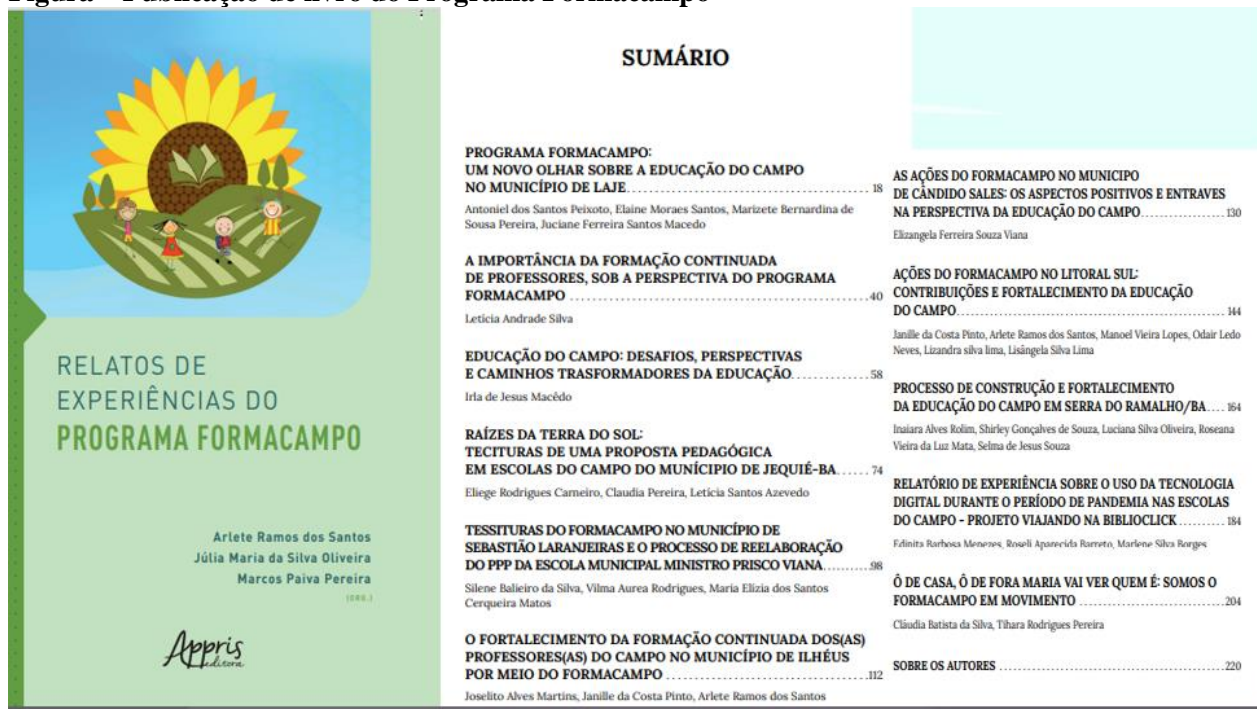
Figura - Publicação do livro do Programa Formacampo

RELATOS DE EXPERIÊNCIAS DO PROGRAMA FORMACAMPO

Arlete Ramos dos Santos
Júlia Maria da Silva Oliveira
Marcos Paiva Pereira
(ORG.)

Appris editora

SUMÁRIO

PROGRAMA FORMACAMPO: UM NOVO OLHAR SOBRE A EDUCAÇÃO DO CAMPO NO MUNICÍPIO DE LAJE ........ 18
Antoniel dos Santos Peixoto, Elaine Moraes Santos, Marizete Bernardina de Sousa Pereira, Juciane Ferreira Santos Macedo

A IMPORTÂNCIA DA FORMAÇÃO CONTINUADA DE PROFESSORES, SOB A PERSPECTIVA DO PROGRAMA FORMACAMPO ........ 40
Letícia Andrade Silva

EDUCAÇÃO DO CAMPO: DESAFIOS, PERSPECTIVAS E CAMINHOS TRASFORMADORES DA EDUCAÇÃO........ 58
Irla de Jesus Macêdo

RAÍZES DA TERRA DO SOL: TECITURAS DE UMA PROPOSTA PEDAGÓGICA EM ESCOLAS DO CAMPO DO MUNÍCIPIO DE JEQUIÉ-BA........ 74
Eliege Rodrigues Carneiro, Claudia Pereira, Letícia Santos Azevedo

TESSITURAS DO FORMACAMPO NO MUNICÍPIO DE SEBASTIÃO LARANJEIRAS E O PROCESSO DE REELABORAÇÃO DO PPP DA ESCOLA MUNICIPAL MINISTRO PRISCO VIANA........ 98
Silene Balieiro da Silva, Vilma Aurea Rodrigues, Maria Elizia dos Santos Cerqueira Matos

O FORTALECIMENTO DA FORMAÇÃO CONTINUADA DOS(AS) PROFESSORES(AS) DO CAMPO NO MUNICÍPIO DE ILHÉUS POR MEIO DO FORMACAMPO ........ 112
Joselito Alves Martins, Janille da Costa Pinto, Arlete Ramos dos Santos

AS AÇÕES DO FORMACAMPO NO MUNICIPO DE CÂNDIDO SALES: OS ASPECTOS POSITIVOS E ENTRAVES NA PERSPECTIVA DA EDUCAÇÃO DO CAMPO........ 130
Elizangela Ferreira Souza Viana

AÇÕES DO FORMACAMPO NO LITORAL SUL: CONTRIBUIÇÕES E FORTALECIMENTO DA EDUCAÇÃO DO CAMPO........ 144
Janille da Costa Pinto, Arlete Ramos dos Santos, Manoel Vieira Lopes, Odair Ledo Neves, Lizandra silva lima, Lisângela Silva Lima

PROCESSO DE CONSTRUÇÃO E FORTALECIMENTO DA EDUCAÇÃO DO CAMPO EM SERRA DO RAMALHO/BA........ 164
Inaiara Alves Rolim, Shirley Gonçalves de Souza, Luciana Silva Oliveira, Roseana Vieira da Luz Mata, Selma de Jesus Souza

RELATÓRIO DE EXPERIÊNCIA SOBRE O USO DA TECNOLOGIA DIGITAL DURANTE O PERÍODO DE PANDEMIA NAS ESCOLAS DO CAMPO - PROJETO VIAJANDO NA BIBLIOCLICK........ 184
Edinita Barbosa Menezes, Roseli Aparecida Barreto, Marlene Silva Borges

Ô DE CASA, Ô DE FORA MARIA VAI VER QUEM É: SOMOS O FORMACAMPO EM MOVIMENTO ........ 204
Cláudia Batista da Silva, Tihara Rodrigues Pereira

SOBRE OS AUTORES ........ 220